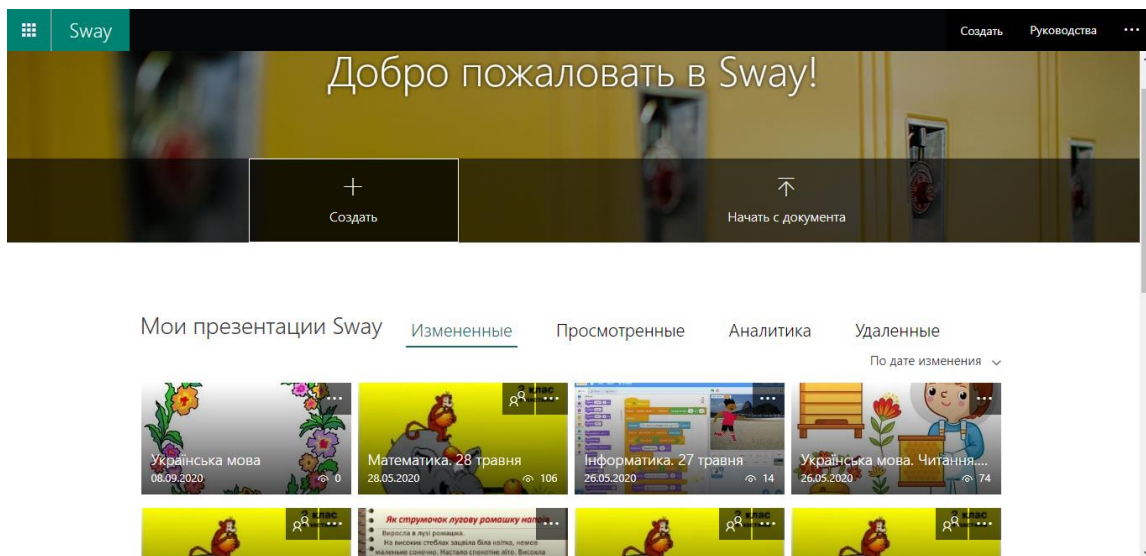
Sway

Создать Руководства ···

Добро пожаловать в Sway!

Создать

Начать с документа

Мои презентации Sway

Измененные Просмотренные Аналитика Удаленные

По дате изменения

Українська мова
08.09.2020 0

Математика. 28 травня
28.05.2020 106

Інформатика. 27 травня
26.05.2020 14

Українська мова. Читання....
26.05.2020 74

Як струмочок лугову ромашку на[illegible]
Виросла в лузі ромашка.
На високих стеблах зацвіла біла квітка, немов маленьке сонечко. Настало спекотне літо. Висока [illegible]